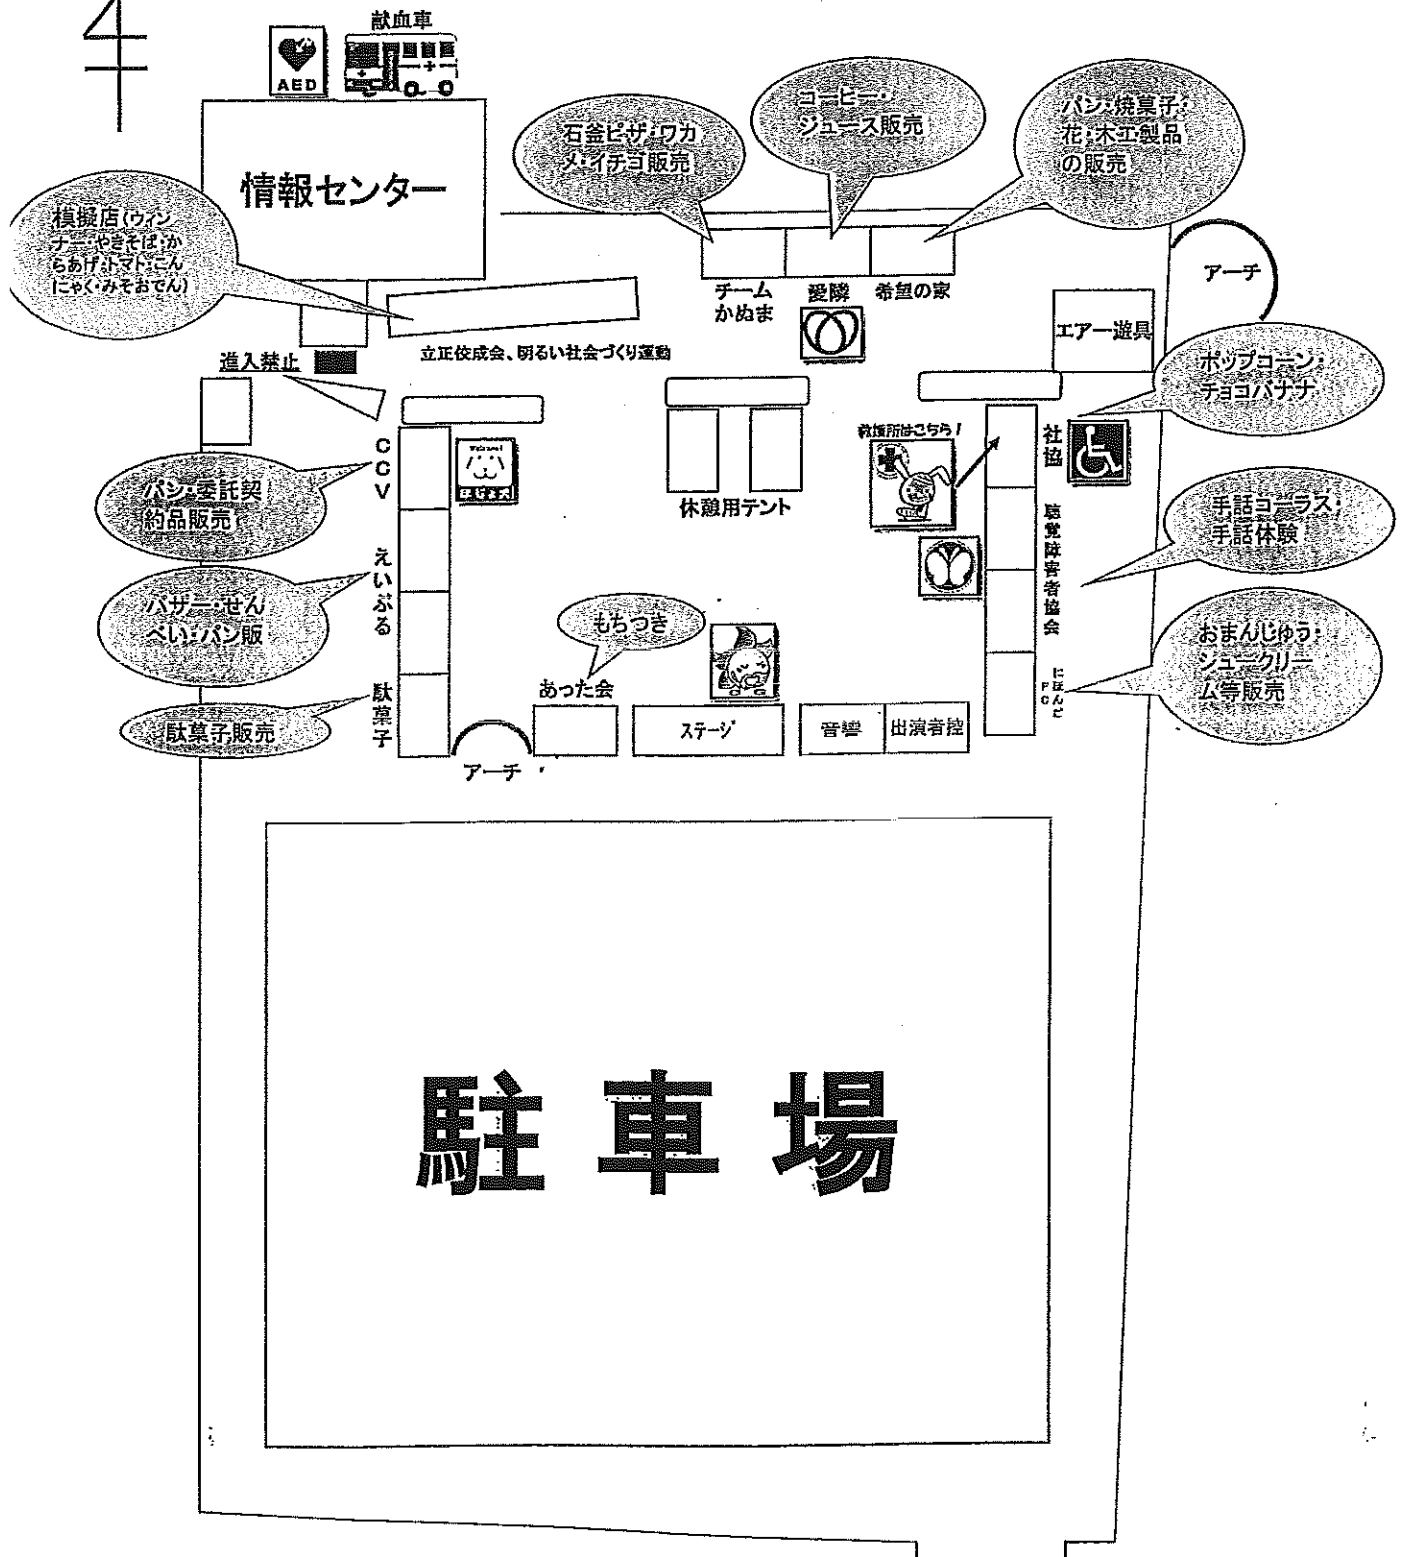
献血車

AED

情報センター

模擬店(ウィンナー・やきそば・からあげ・トマト・こんにゃく・みそおでん)

石巻ピザ・ワカメ・イチゴ販売

コーヒー・ジュース販売

パン・焼菓子・花・木工製品の販売

チーム かぬま

愛隣

希望の家

アーチ

エアー遊具

進入禁止

立正佼成会、明るい社会づくり運動

ポップコーン・チョコバナナ

CCV

パン・委託契約品販売

休憩用テント

救護所はこちら!

社協

手話コーラス・手話体験

聴覚障害者協会

えいぷる

バザー・せんべい・パン販

もちつき

おまんじゅう・シュークリーム等販売

にほんご FC

駄菓子

駄菓子販売

あった会

ステージ

音響

出演者控

アーチ

駐車場